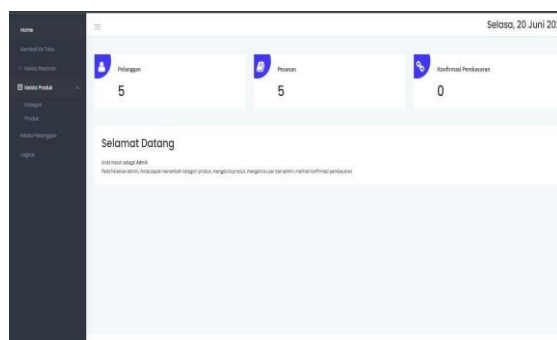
Home
Kembali ke Toko
Kelola Pesanan
Kelola Produk
Kategori
Produk
Kelola Pelanggan
Logout

Selasa, 20 Juni 20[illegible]

Pelanggan
5

Pesanan
5

Konfirmasi Pembayaran
0

Selamat Datang

Anda masuk sebagai Admin
Pada halaman admin, Anda dapat menambah kategori produk, mengelola produk, mengelola user dan admin, melihat konfirmasi pembayaran